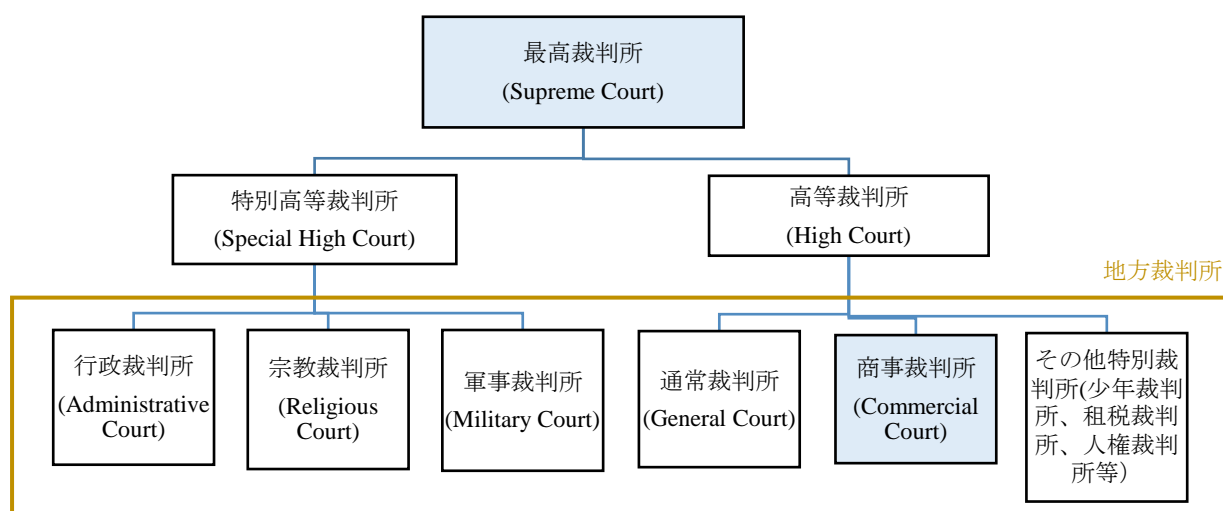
最高裁判所
(Supreme Court)

特別高等裁判所
(Special High Court)

高等裁判所
(High Court)

地方裁判所

行政裁判所
(Administrative Court)

宗教裁判所
(Religious Court)

軍事裁判所
(Military Court)

通常裁判所
(General Court)

商事裁判所
(Commercial Court)

その他特別裁判所(少年裁判所、租税裁判所、人権裁判所等)